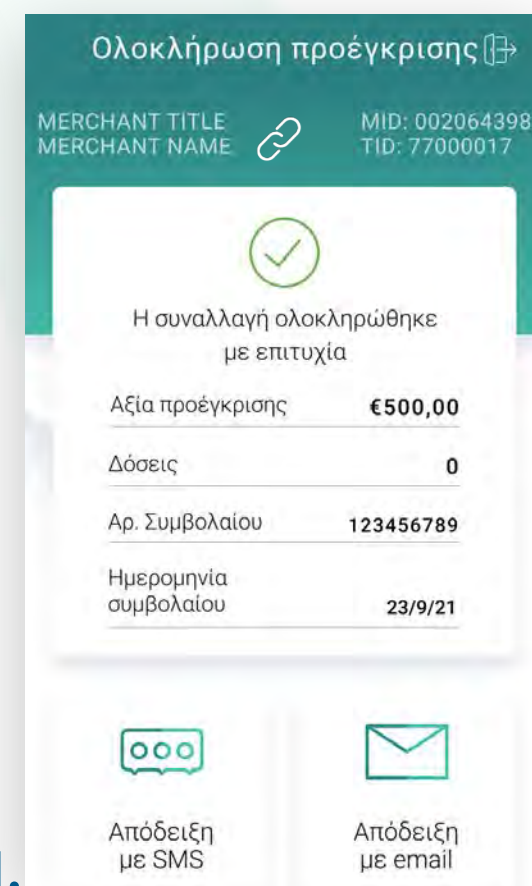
Ολοκλήρωση προέγκρισης

MERCHANT TITLE
MERCHANT NAME

MID: 002064398
TID: 77000017

Η συναλλαγή ολοκληρώθηκε με επιτυχία

| | |
|---|---|
| Αξία προέγκρισης | €500,00 |
| Δόσεις | 0 |
| Αρ. Συμβολαίου | 123456789 |
| Ημερομηνία συμβολαίου | 23/9/21 |

Απόδειξη με SMS

Απόδειξη με email